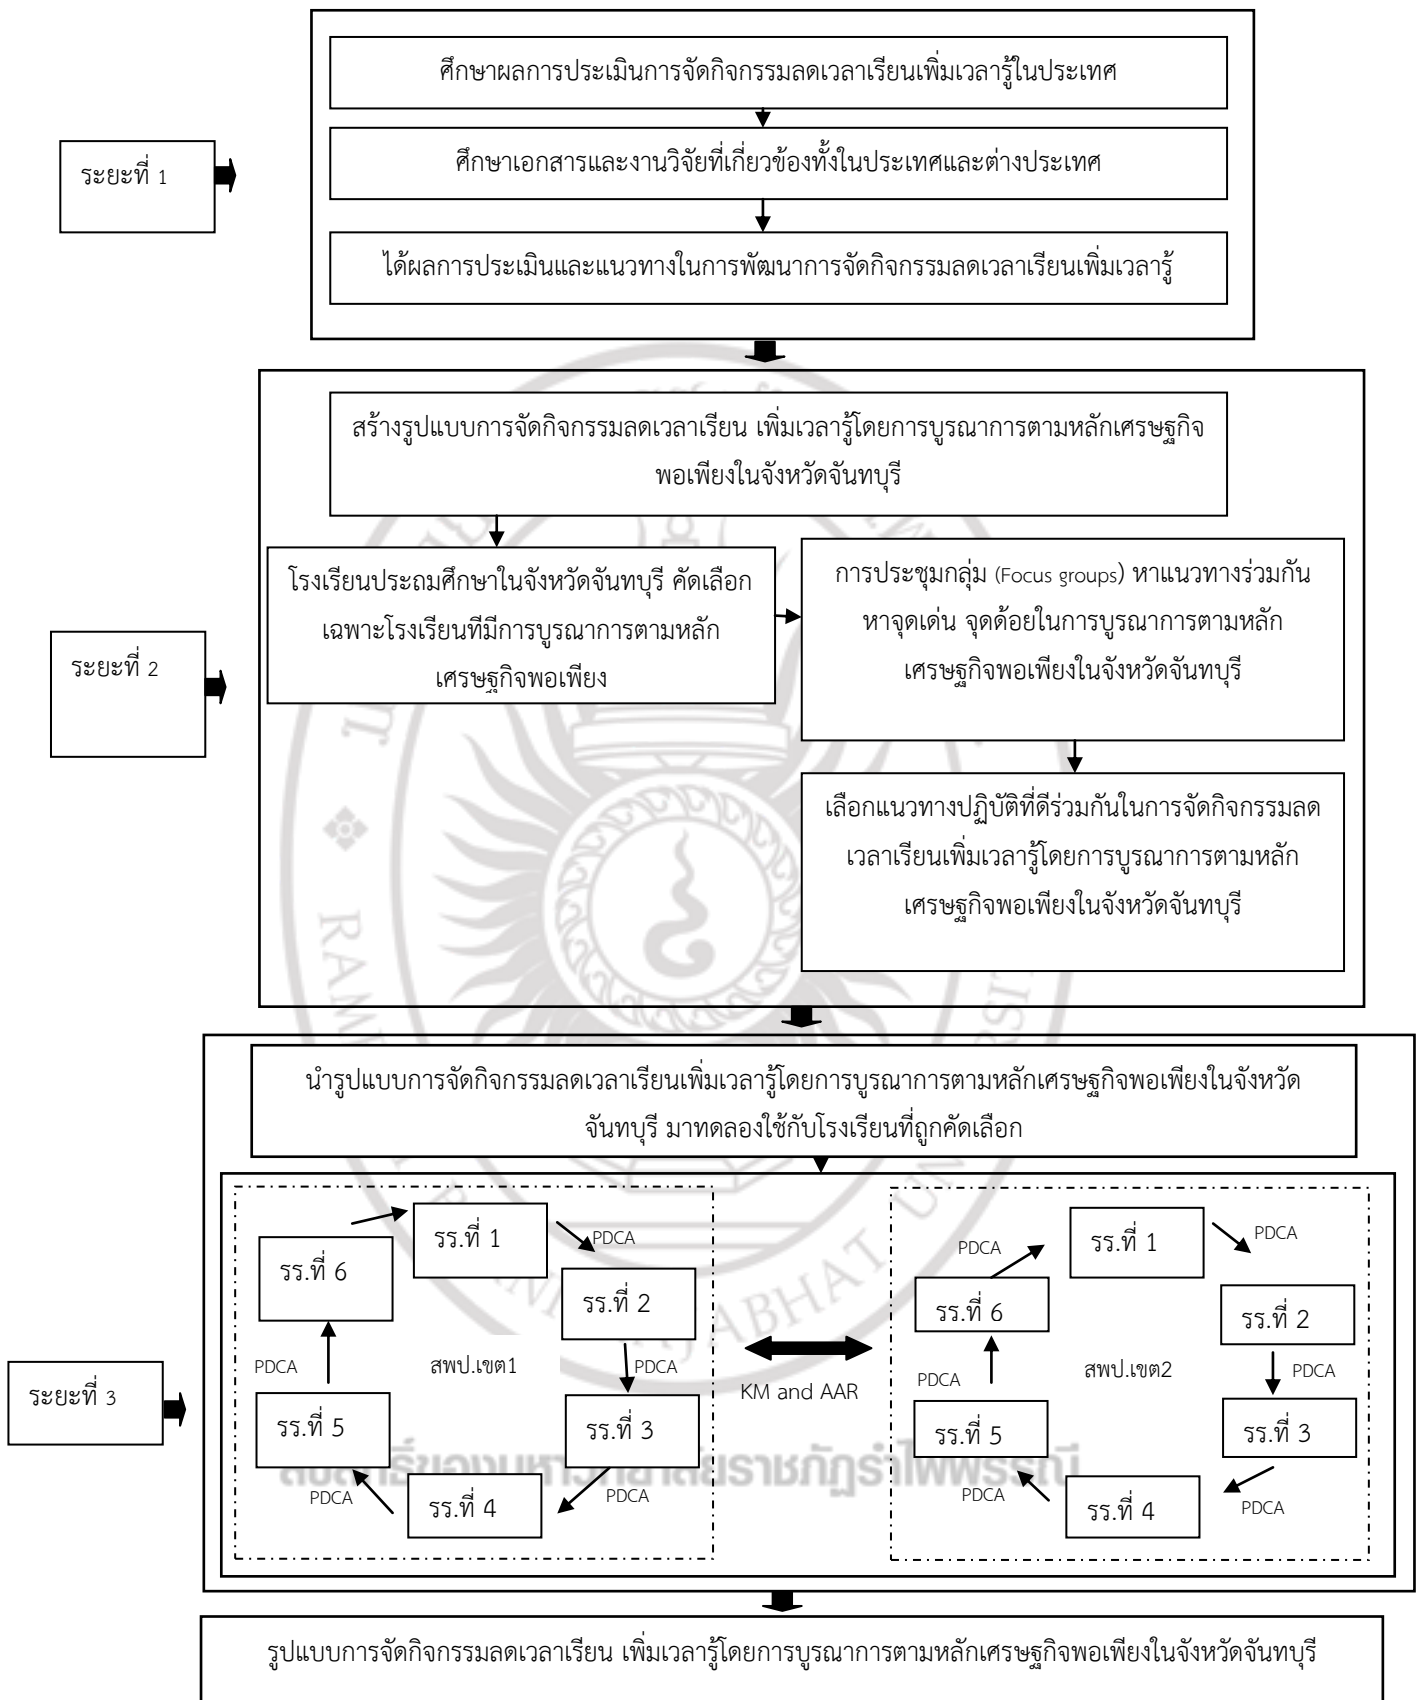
ระยะที่ 1

ศึกษาผลการประเมินการจัดกิจกรรมลดเวลาเรียนเพิ่มเวลารู้ในประเทศ

ศึกษาเอกสารและงานวิจัยที่เกี่ยวข้องทั้งในประเทศและต่างประเทศ

ได้ผลการประเมินและแนวทางในการพัฒนาการจัดกิจกรรมลดเวลาเรียนเพิ่มเวลารู้

ระยะที่ 2

สร้างรูปแบบการจัดกิจกรรมลดเวลาเรียน เพิ่มเวลารู้โดยการบูรณาการตามหลักเศรษฐกิจพอเพียงในจังหวัดจันทบุรี

โรงเรียนประถมศึกษาในจังหวัดจันทบุรี คัดเลือกเฉพาะโรงเรียนทีมีการบูรณาการตามหลักเศรษฐกิจพอเพียง

การประชุมกลุ่ม (Focus groups) หาแนวทางร่วมกัน หาจุดเด่น จุดด้อยในการบูรณาการตามหลักเศรษฐกิจพอเพียงในจังหวัดจันทบุรี

เลือกแนวทางปฏิบัติที่ดีร่วมกันในการจัดกิจกรรมลดเวลาเรียนเพิ่มเวลารู้โดยการบูรณาการตามหลักเศรษฐกิจพอเพียงในจังหวัดจันทบุรี

ระยะที่ 3

นำรูปแบบการจัดกิจกรรมลดเวลาเรียนเพิ่มเวลารู้โดยการบูรณาการตามหลักเศรษฐกิจพอเพียงในจังหวัดจันทบุรี มาทดลองใช้กับโรงเรียนที่ถูกคัดเลือก

รร.ที่ 1
PDCA
รร.ที่ 2
PDCA
รร.ที่ 3
PDCA
รร.ที่ 4
PDCA
รร.ที่ 5
PDCA
รร.ที่ 6
สพป.เขต1

KM and AAR

รร.ที่ 1
PDCA
รร.ที่ 2
PDCA
รร.ที่ 3
PDCA
รร.ที่ 4
PDCA
รร.ที่ 5
PDCA
รร.ที่ 6
PDCA
สพป.เขต2

สงวนลิขสิทธิ์ของมหาวิทยาลัยราชภัฏรำไพพรรณี

รูปแบบการจัดกิจกรรมลดเวลาเรียน เพิ่มเวลารู้โดยการบูรณาการตามหลักเศรษฐกิจพอเพียงในจังหวัดจันทบุรี